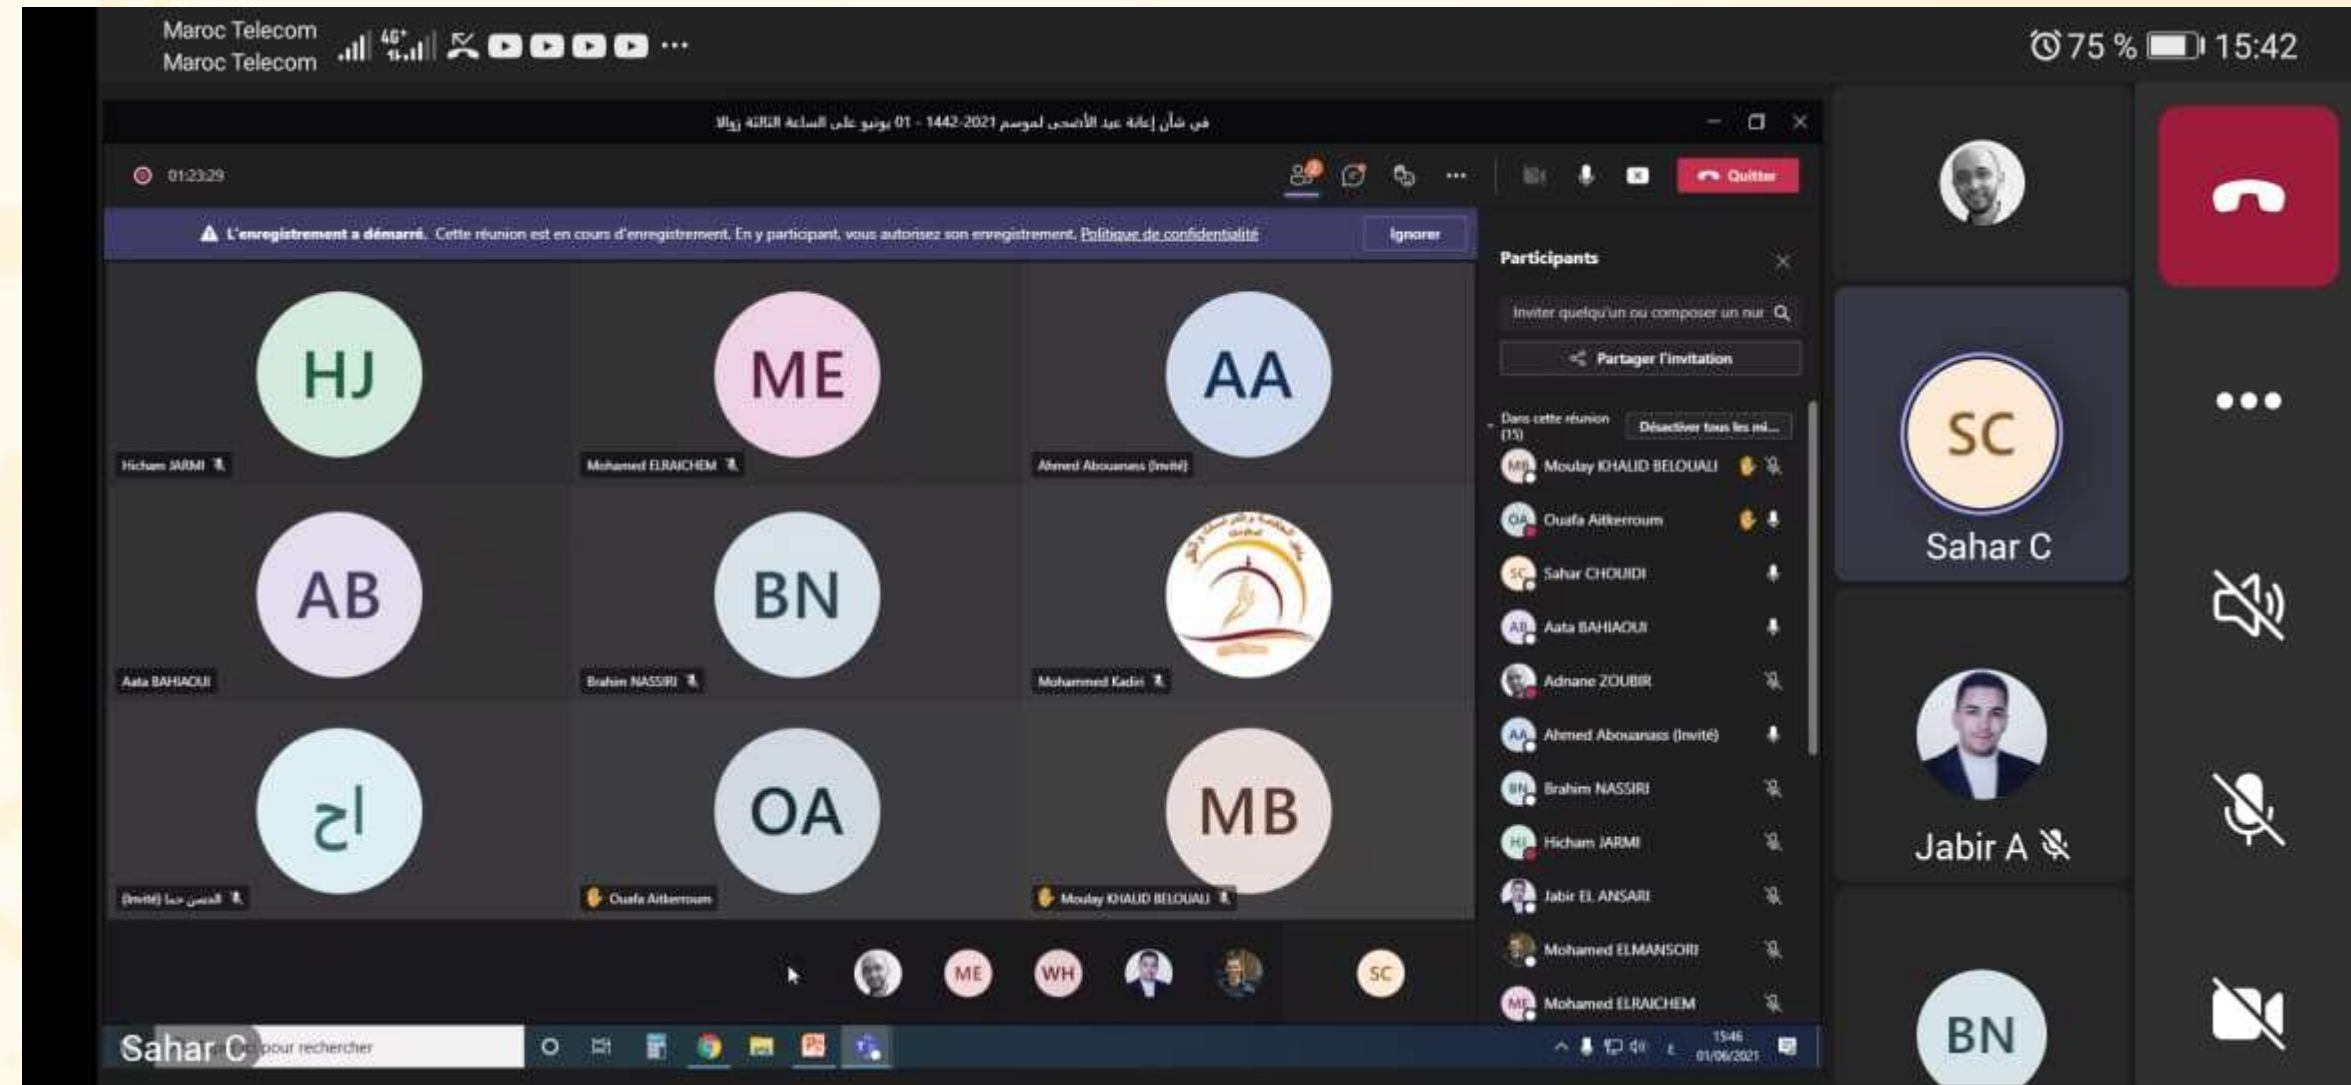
Maroc Telecom
Maroc Telecom

75 % 15:42

في شأن إعانة عيد الأضحى لموسم 2021-1442 - 01 يونيو على الساعة الثالثة زوالا

01:23:29

Quitter

L'enregistrement a démarré. Cette réunion est en cours d'enregistrement. En y participant, vous autorisez son enregistrement. Politique de confidentialité

Ignorer

HJ
Hicham JARMI

ME
Mohamed ELRAICHEM

AA
Ahmed Abouanass (Invité)

AB
Aata BAHIAOUI

BN
Brahim NASSIRI

Mohammed Kadiri

اح
الحسن احيا (Invité)

OA
Ouafa Aitkerroum

MB
Moulay KHALID BELOUALI

ME WH SC

Participants

Inviter quelqu'un ou composer un nur

Partager l'invitation

Dans cette réunion (15)

Désactiver tous les mi...

Moulay KHALID BELOUALI
Ouafa Aitkerroum
Sahar CHOUIDI
Aata BAHIAOUI
Adnane ZOUBIR
Ahmed Abouanass (Invité)
Brahim NASSIRI
Hicham JARMI
Jabir EL ANSARI
Mohamed ELMANSORI
Mohamed ELRAICHEM

Sahar C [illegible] pour rechercher

15:46
01/06/2021

SC
Sahar C

Jabir A

BN